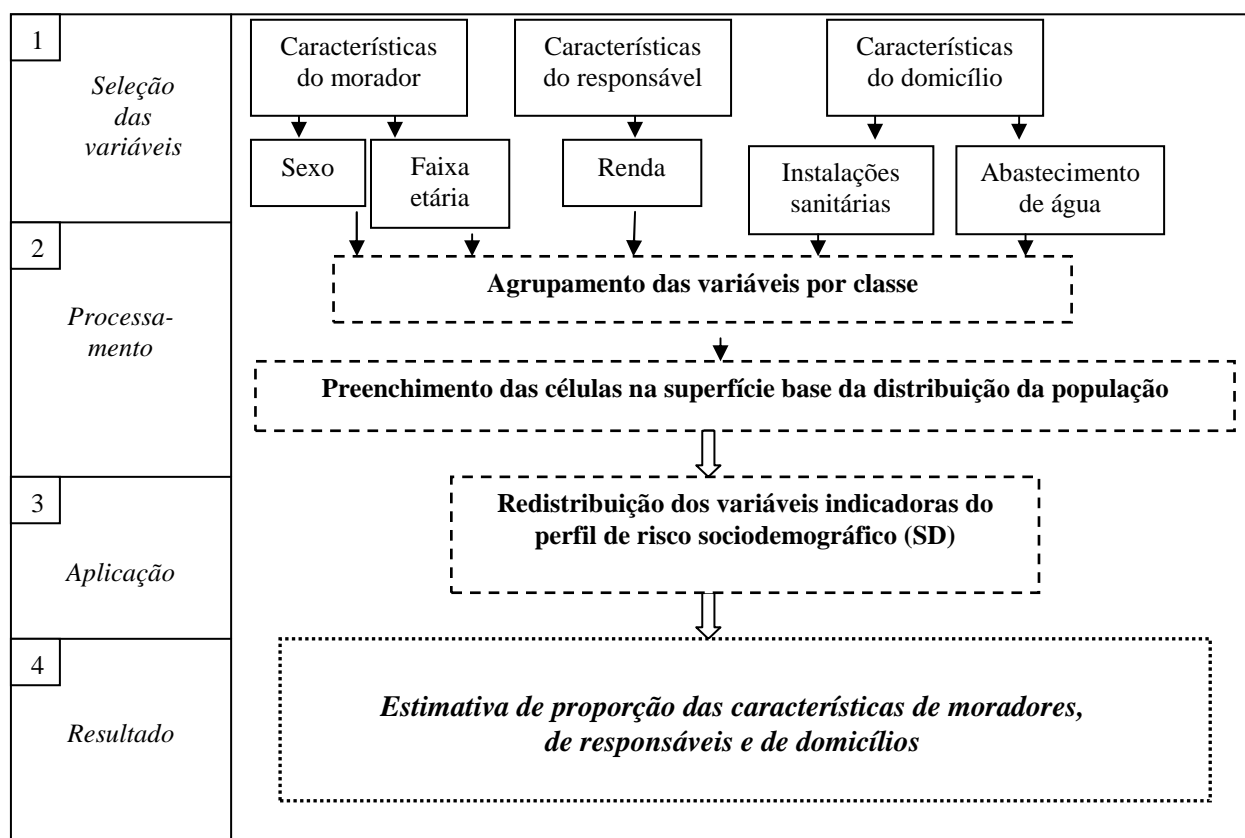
1

Seleção das variáveis

Características do morador

Características do responsável

Características do domicílio

Sexo

Faixa etária

Renda

Instalações sanitárias

Abastecimento de água

2

Processamento

Agrupamento das variáveis por classe

Preenchimento das células na superfície base da distribuição da população

3

Aplicação

Redistribuição dos variáveis indicadoras do perfil de risco sociodemográfico (SD)

4

Resultado

Estimativa de proporção das características de moradores, de responsáveis e de domicílios